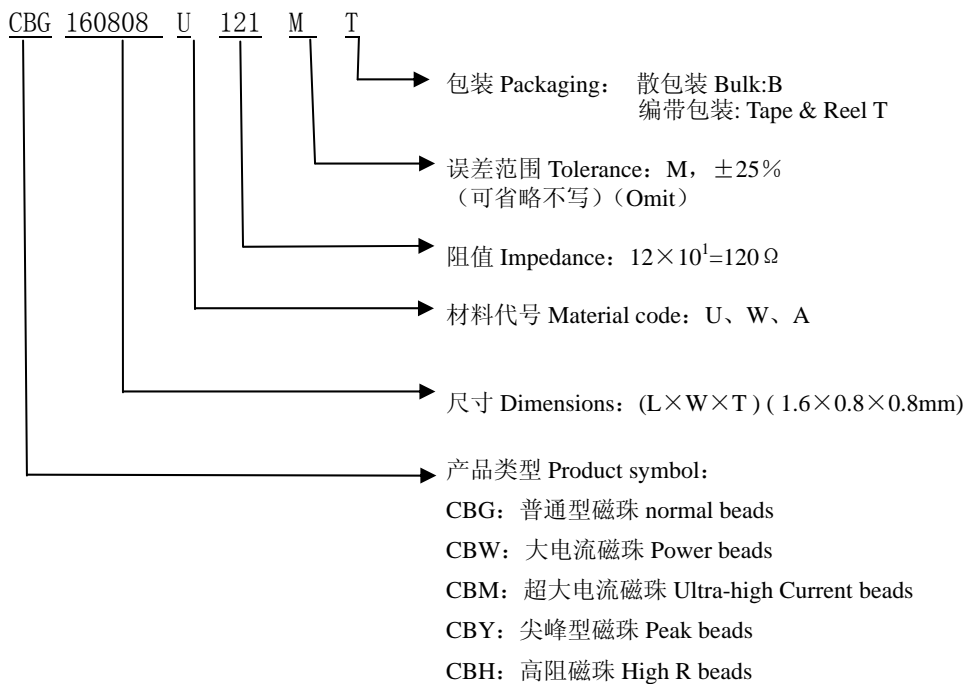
CBG 160808 U 121 M T

包装 Packaging： 散包装 Bulk:B
编带包装: Tape & Reel T

误差范围 Tolerance：M，±25%
（可省略不写）（Omit）

阻值 Impedance：$12\times10^1=120\Omega$

材料代号 Material code：U、W、A

尺寸 Dimensions：(L×W×T ) ( 1.6×0.8×0.8mm)

产品类型 Product symbol：
CBG：普通型磁珠 normal beads
CBW：大电流磁珠 Power beads
CBM：超大电流磁珠 Ultra-high Current beads
CBY：尖峰型磁珠 Peak beads
CBH：高阻磁珠 High R beads